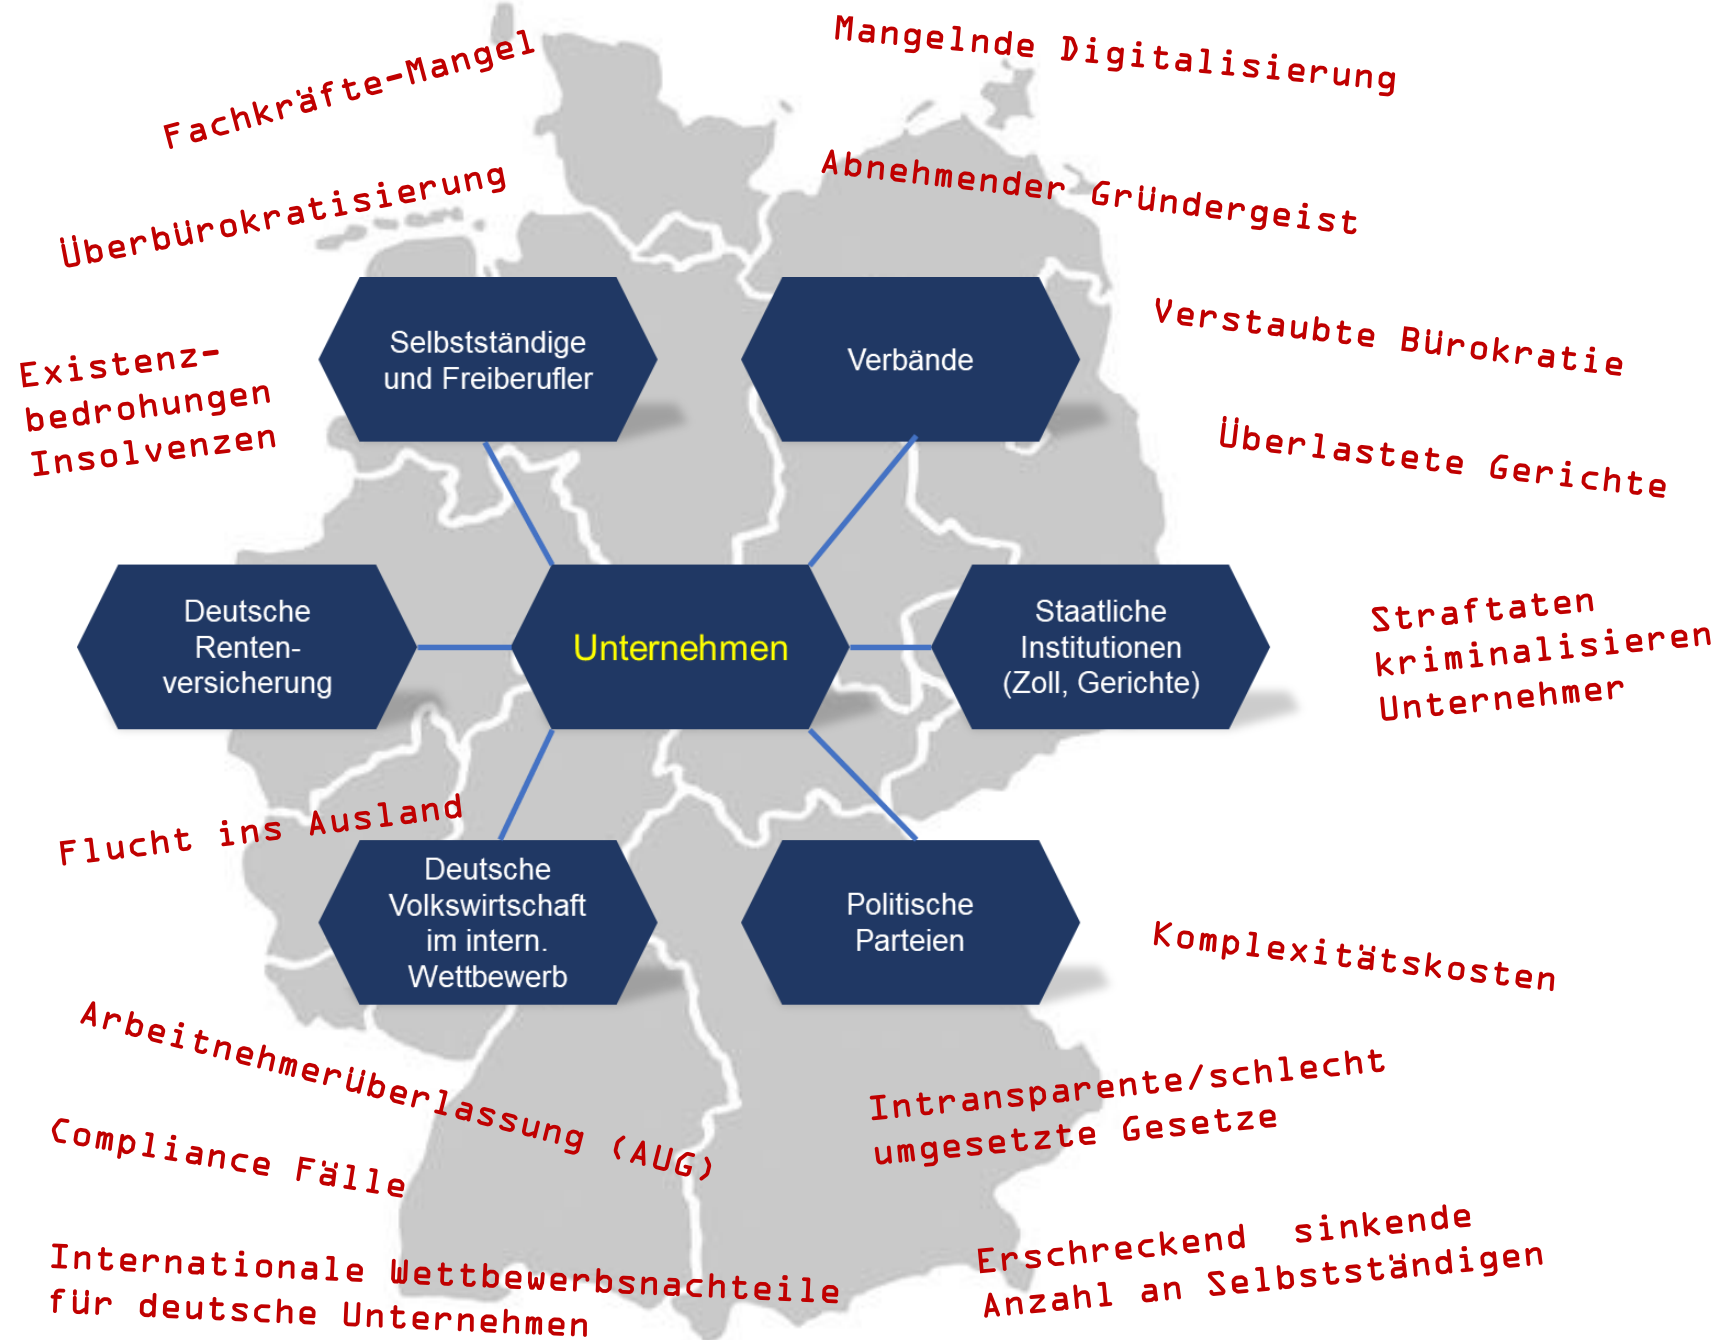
Fachkräfte-Mangel

Mangelnde Digitalisierung

Überbürokratisierung

Abnehmender Gründergeist

Existenz-
bedrohungen
Insolvenzen

Selbstständige und Freiberufler

Verbände

Verstaubte Bürokratie

Überlastete Gerichte

Deutsche Renten-versicherung

Unternehmen

Staatliche Institutionen (Zoll, Gerichte)

Straftaten kriminalisieren Unternehmer

Flucht ins Ausland

Deutsche Volkswirtschaft im intern. Wettbewerb

Politische Parteien

Komplexitätskosten

Arbeitnehmerüberlassung (AUG)

Compliance Fälle

Intransparente/schlecht umgesetzte Gesetze

Internationale Wettbewerbsnachteile für deutsche Unternehmen

Erschreckend sinkende Anzahl an Selbstständigen